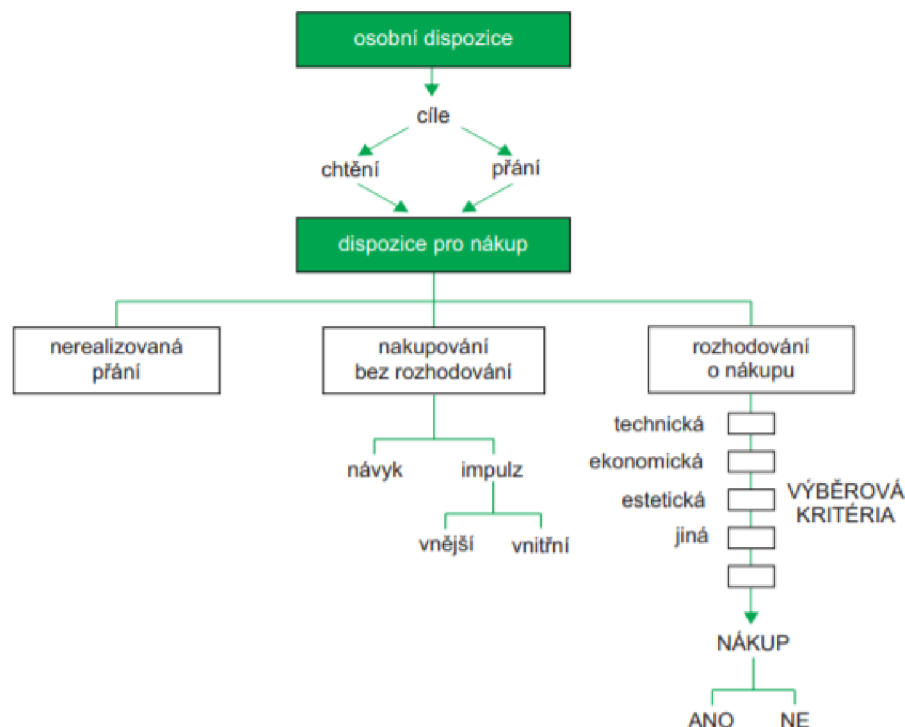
osobní dispozice

cíle

chtění

přání

dispozice pro nákup

nerealizovaná přání

nakupování bez rozhodování

rozhodování o nákupu

návyk

impulz

vnější

vnitřní

technická

ekonomická

estetická

jiná

VÝBĚROVÁ KRITÉRIA

NÁKUP

ANO

NE